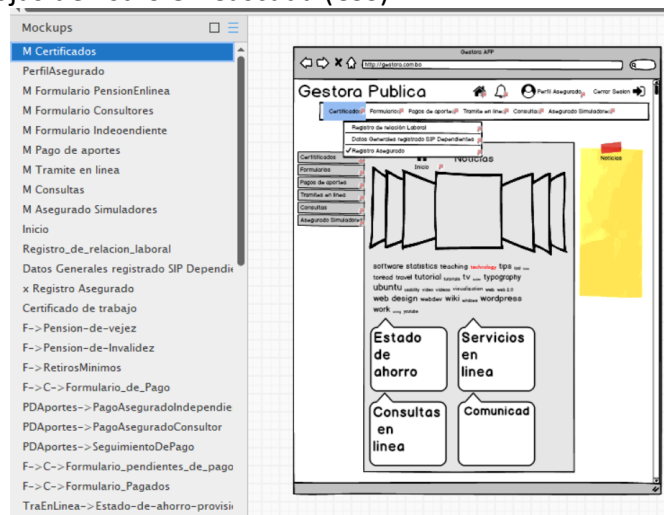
Mockups

M Certificados
PerfilAsegurado
M Formulario PensionEnlinea
M Formulario Consultores
M Formulario Indeoendiente
M Pago de aportes
M Tramite en linea
M Consultas
M Asegurado Simuladores
Inicio
Registro_de_relacion_laboral
Datos Generales registrado SIP Dependi
x Registro Asegurado
Certificado de trabajo
F->Pension-de-vejez
F->Pension-de-Invalidez
F->RetirosMinimos
F->C->Formulario_de_Pago
PDAportes->PagoAseguradoIndependie
PDAportes->PagoAseguradoConsultor
PDAportes->SeguimientoDePago
F->C->Formulario_pendientes_de_pago
F->C->Formulario_Pagados
TraEnLinea->Estado-de-ahorro-provisi

Gestora APP
http://gestora.com.bo
Gestora Publica
Perfil Asegurado
Cerrar Sesion
Certificados
Formularios
Pagos de aportes
Tramite en linea
Consultas
Asegurado Simuladores
Registro de relación Laboral
Datos Generales registrado SIP Dependientes
✓Registro Asegurado
Certificados
Formularios
Pagos de aportes
Tramite en linea
Consultas
Asegurado Simuladores
Inicio
Noticias
Noticias
software statistics teaching technology tips tool
toread travel tutorial tutorials tv tweet typography
ubuntu usability video videos visualization web web 2.0
web design webdev wiki windows wordpress
work writing youtube
Estado de ahorro
Servicios en linea
Consultas en linea
Comunicad